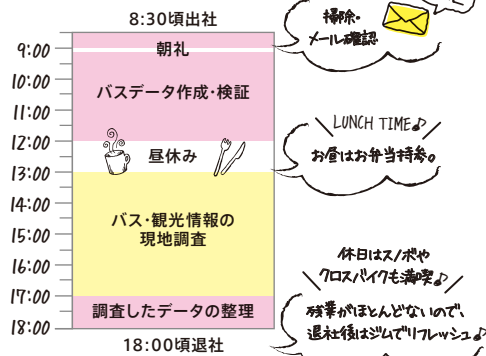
8:30頃出社

9:00
10:00
11:00
12:00
13:00
14:00
15:00
16:00
17:00
18:00

朝礼

バスデータ作成・検証

昼休み

バス・観光情報の現地調査

調査したデータの整理

18:00頃退社

掃除・メール確認

LUNCH TIME♪

お昼はお弁当持参。

休日はスノボや クロスバイクも満喫♪

残業がほとんどないので、退社後はジムでリフレッシュ♪